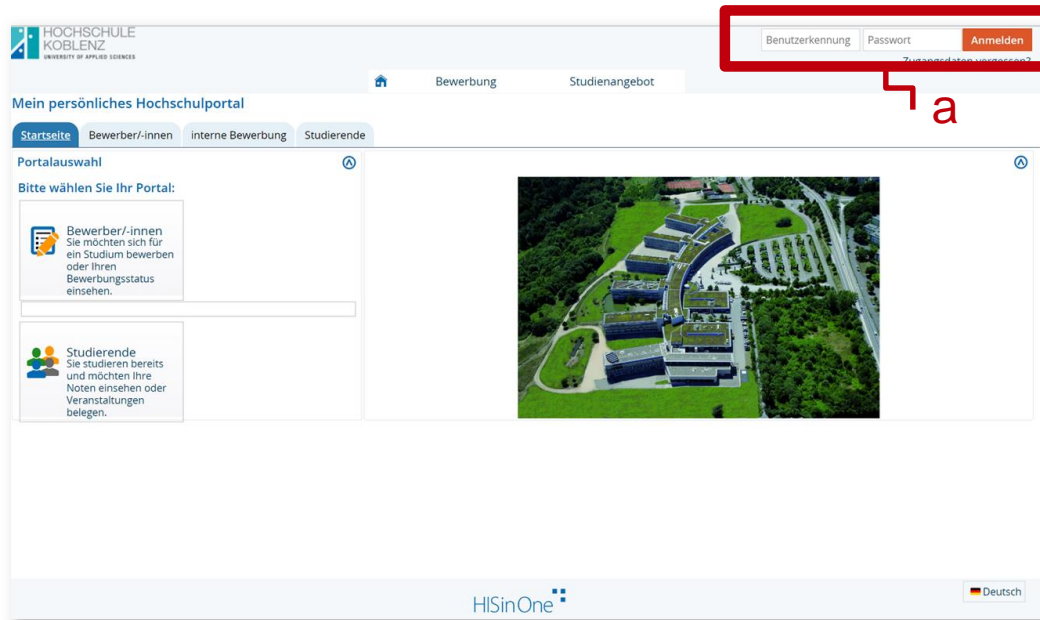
HOCHSCHULE KOBLENZ
UNIVERSITY OF APPLIED SCIENCES

Benutzerkennung
Passwort
Anmelden
Zugangsdaten vergessen?

a

Bewerbung
Studienangebot

Mein persönliches Hochschulportal

Startseite
Bewerber/-innen
interne Bewerbung
Studierende

Portalauswahl

Bitte wählen Sie Ihr Portal:

Bewerber/-innen
Sie möchten sich für ein Studium bewerben oder Ihren Bewerbungsstatus einsehen.

Studierende
Sie studieren bereits und möchten Ihre Noten einsehen oder Veranstaltungen belegen.

HISinOne

Deutsch